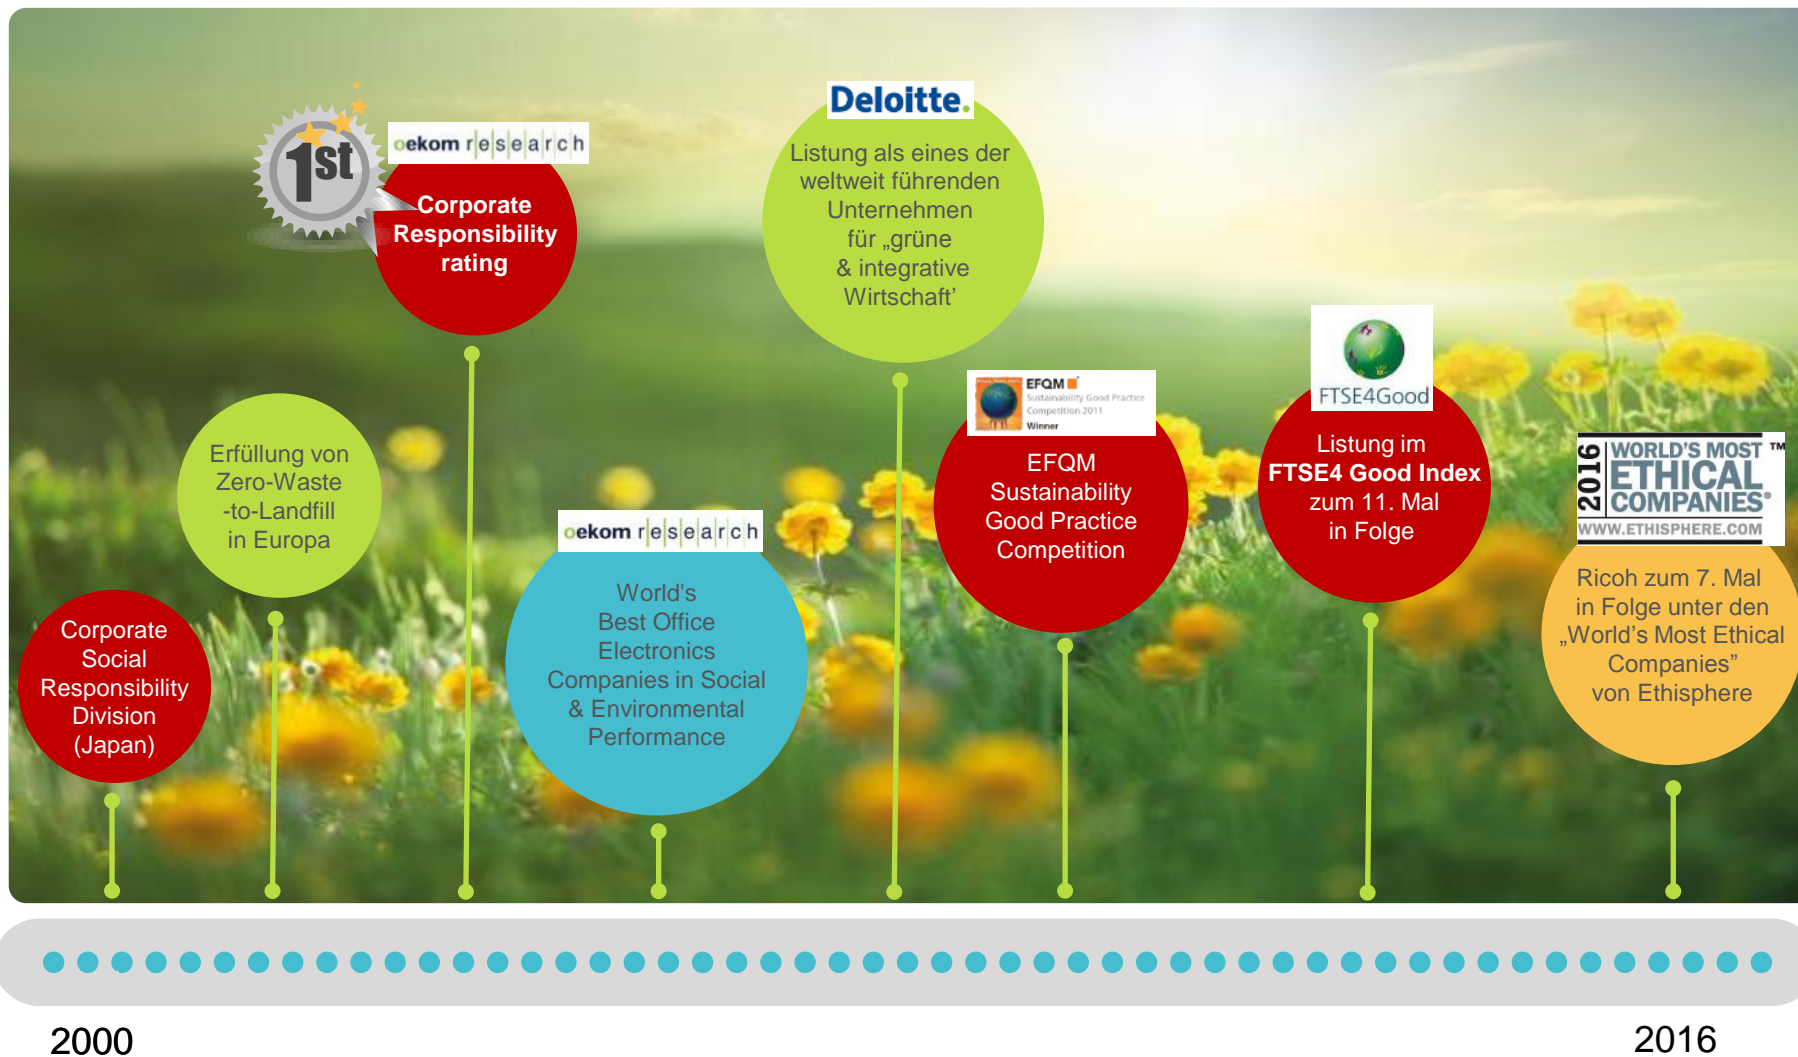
Corporate Social Responsibility Division (Japan)

Erfüllung von Zero-Waste -to-Landfill in Europa

1st

oekom research

Corporate Responsibility rating

oekom research

World's Best Office Electronics Companies in Social & Environmental Performance

Deloitte.

Listung als eines der weltweit führenden Unternehmen für „grüne & integrative Wirtschaft'

EFQM Sustainability Good Practice Competition 2011 Winner

EFQM Sustainability Good Practice Competition

FTSE4Good

Listung im FTSE4 Good Index zum 11. Mal in Folge

2016 WORLD'S MOST ETHICAL COMPANIES® ™ WWW.ETHISPHERE.COM

Ricoh zum 7. Mal in Folge unter den „World's Most Ethical Companies" von Ethisphere

2000

2016